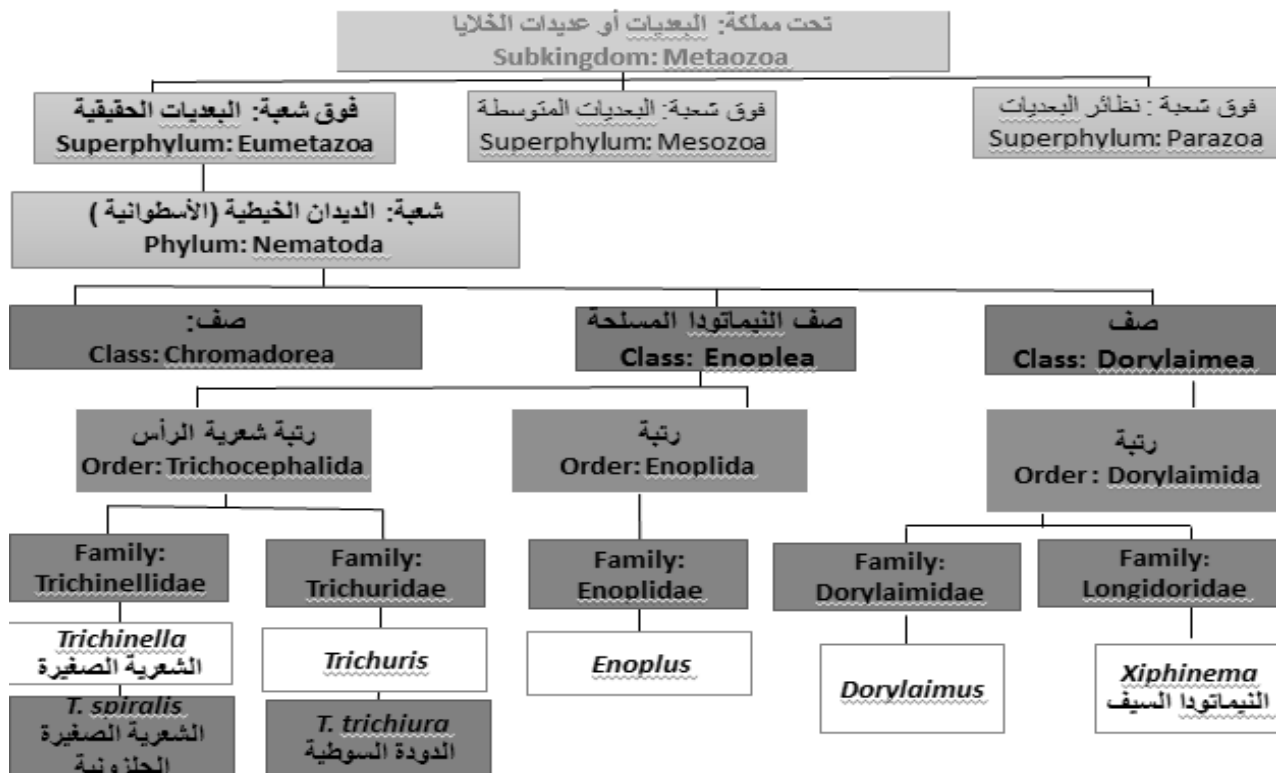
تحت مملكة: البعديات أو عديدات الخلايا
Subkingdom: Metaozoa

فوق شعبة: البعديات الحقيقية
Superphylum: Eumetazoa

فوق شعبة: البعديات المتوسطة
Superphylum: Mesozoa

فوق شعبة: نظائر البعديات
Superphylum: Parazoa

شعبة: الديدان الخيطية (الأسطوانية)
Phylum: Nematoda

صف:
Class: Chromadorea

صف النيماتودا المسلحة
Class: Enoplea

صف
Class: Dorylaimea

رتبة شعرية الرأس
Order: Trichocephalida

رتبة
Order: Enoplida

رتبة
Order: Dorylaimida

Family: Trichinellidae

Family: Trichuridae

Family: Enoplidae

Family: Dorylaimidae

Family: Longidoridae

*Trichinella*
الشعرية الصغيرة

*Trichuris*

*Enoplus*

*Dorylaimus*

*Xiphinema*
النيماتودا السيف

*T. spiralis*
الشعرية الصغيرة الحلزونية

*T. trichiura*
الدودة السوطية